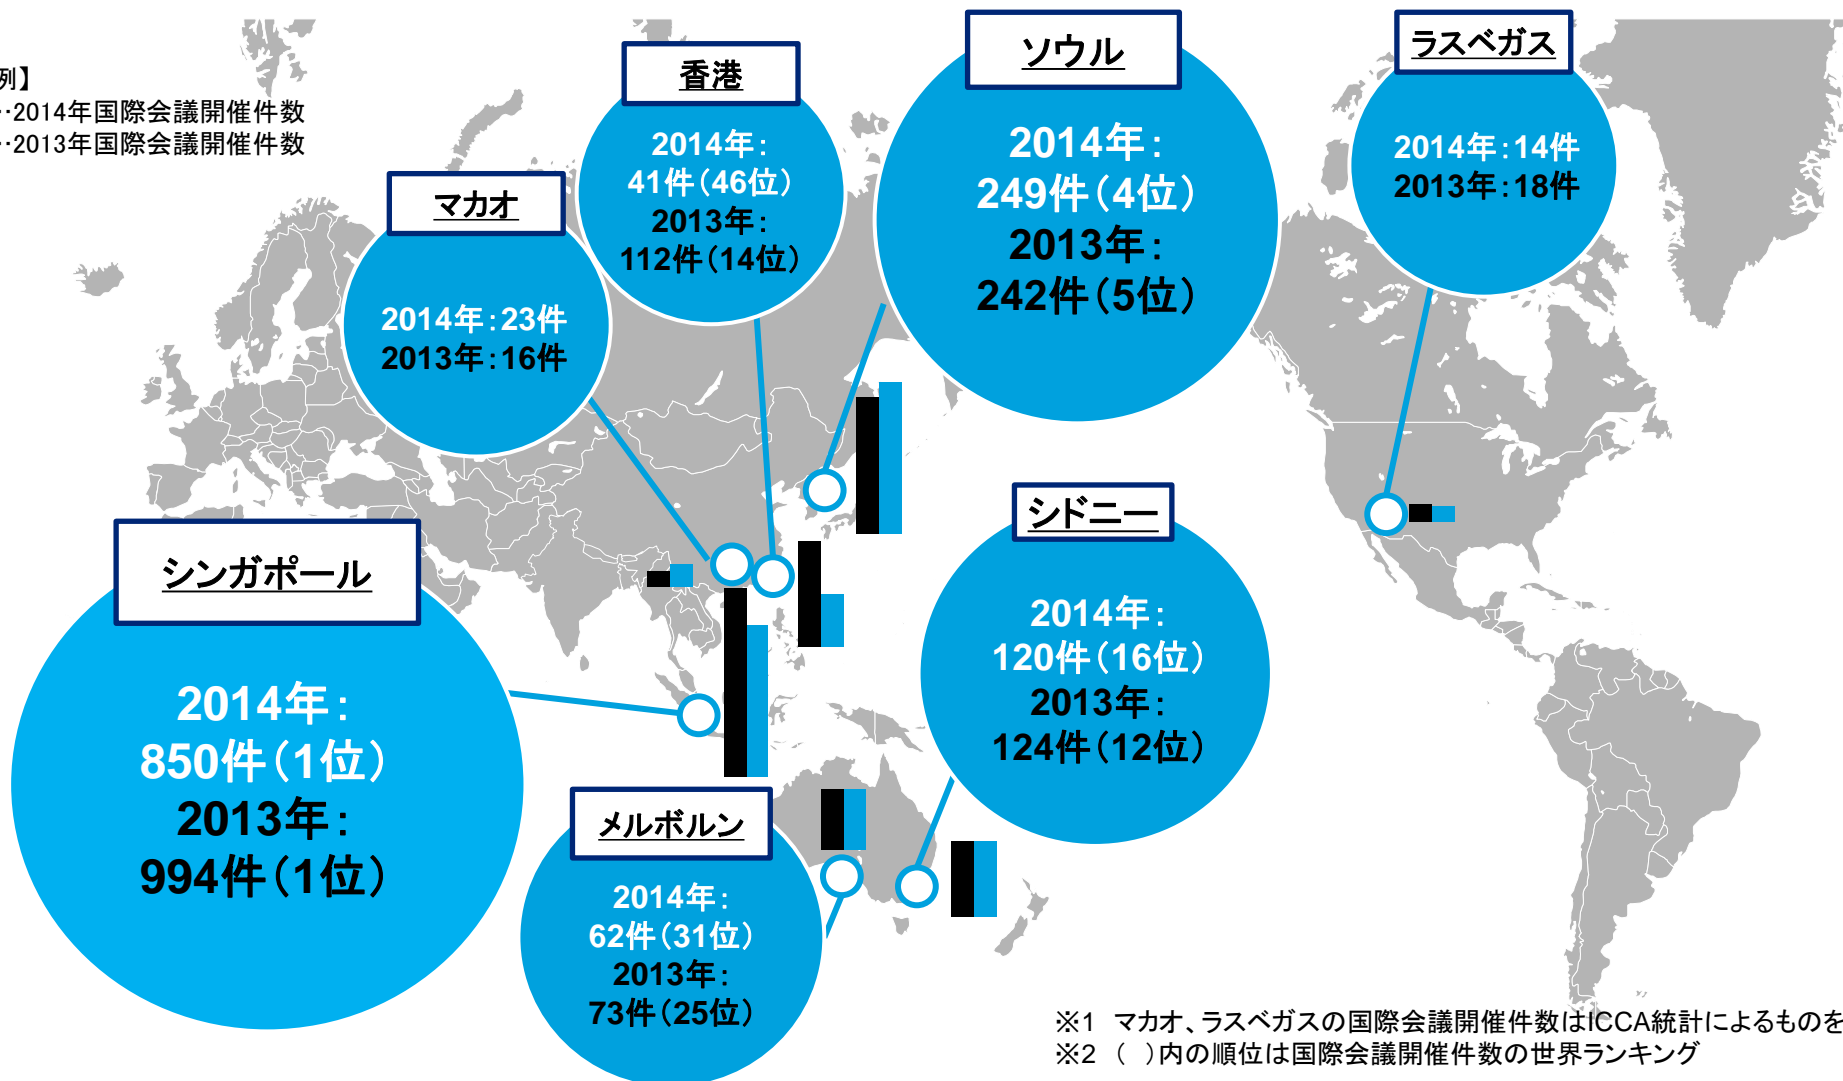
例】
…2014年国際会議開催件数
…2013年国際会議開催件数

香港
2014年：41件（46位）
2013年：112件（14位）

ソウル
2014年：249件（4位）
2013年：242件（5位）

ラスベガス
2014年：14件
2013年：18件

マカオ
2014年：23件
2013年：16件

シンガポール
2014年：850件（1位）
2013年：994件（1位）

シドニー
2014年：120件（16位）
2013年：124件（12位）

メルボルン
2014年：62件（31位）
2013年：73件（25位）

※1　マカオ、ラスベガスの国際会議開催件数はICCA統計によるものを
※2　（　）内の順位は国際会議開催件数の世界ランキング